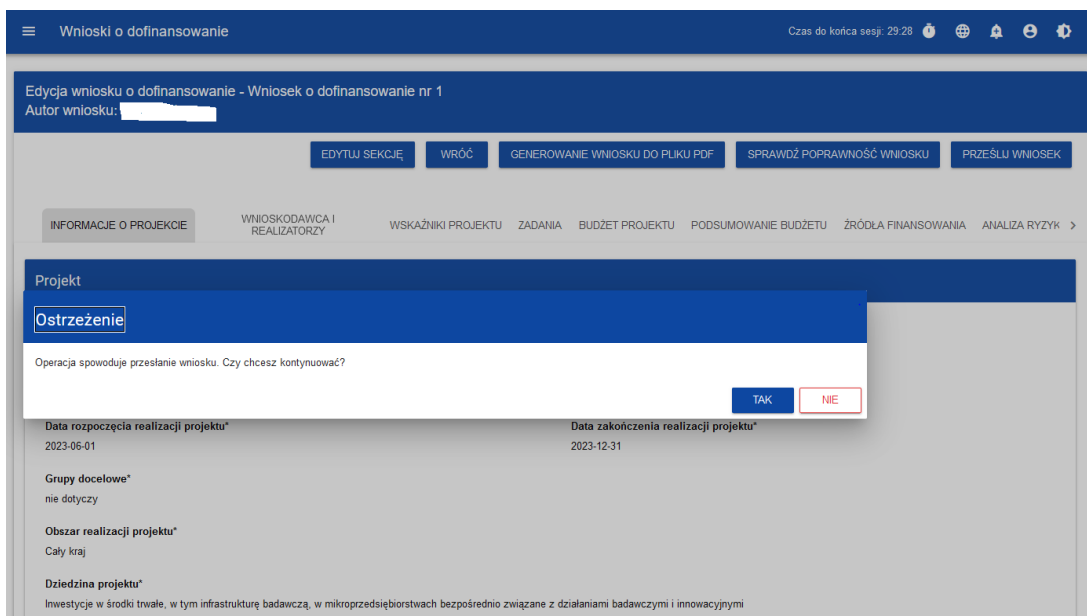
Wnioski o dofinansowanie

Czas do końca sesji: 29:28

Edycja wniosku o dofinansowanie - Wniosek o dofinansowanie nr 1
Autor wniosku:

EDYTUJ SEKCJĘ
WRÓĆ
GENEROWANIE WNIOSKU DO PLIKU PDF
SPRAWDŹ POPRAWNOŚĆ WNIOSKU
PRZEŚLIJ WNIOSEK

INFORMACJE O PROJEKCIE
WNIOSKODAWCA I REALIZATORZY
WSKAŹNIKI PROJEKTU
ZADANIA
BUDŻET PROJEKTU
PODSUMOWANIE BUDŻETU
ŹRÓDŁA FINANSOWANIA
ANALIZA RYZYK

Projekt

Ostrzeżenie

Operacja spowoduje przesłanie wniosku. Czy chcesz kontynuować?

TAK
NIE

Data rozpoczęcia realizacji projektu*
2023-06-01

Data zakończenia realizacji projektu*
2023-12-31

Grupy docelowe*
nie dotyczy

Obszar realizacji projektu*
Cały kraj

Dziedzina projektu*
Inwestycje w środki trwałe, w tym infrastrukturę badawczą, w mikroprzedsiębiorstwach bezpośrednio związane z działaniami badawczymi i innowacyjnymi